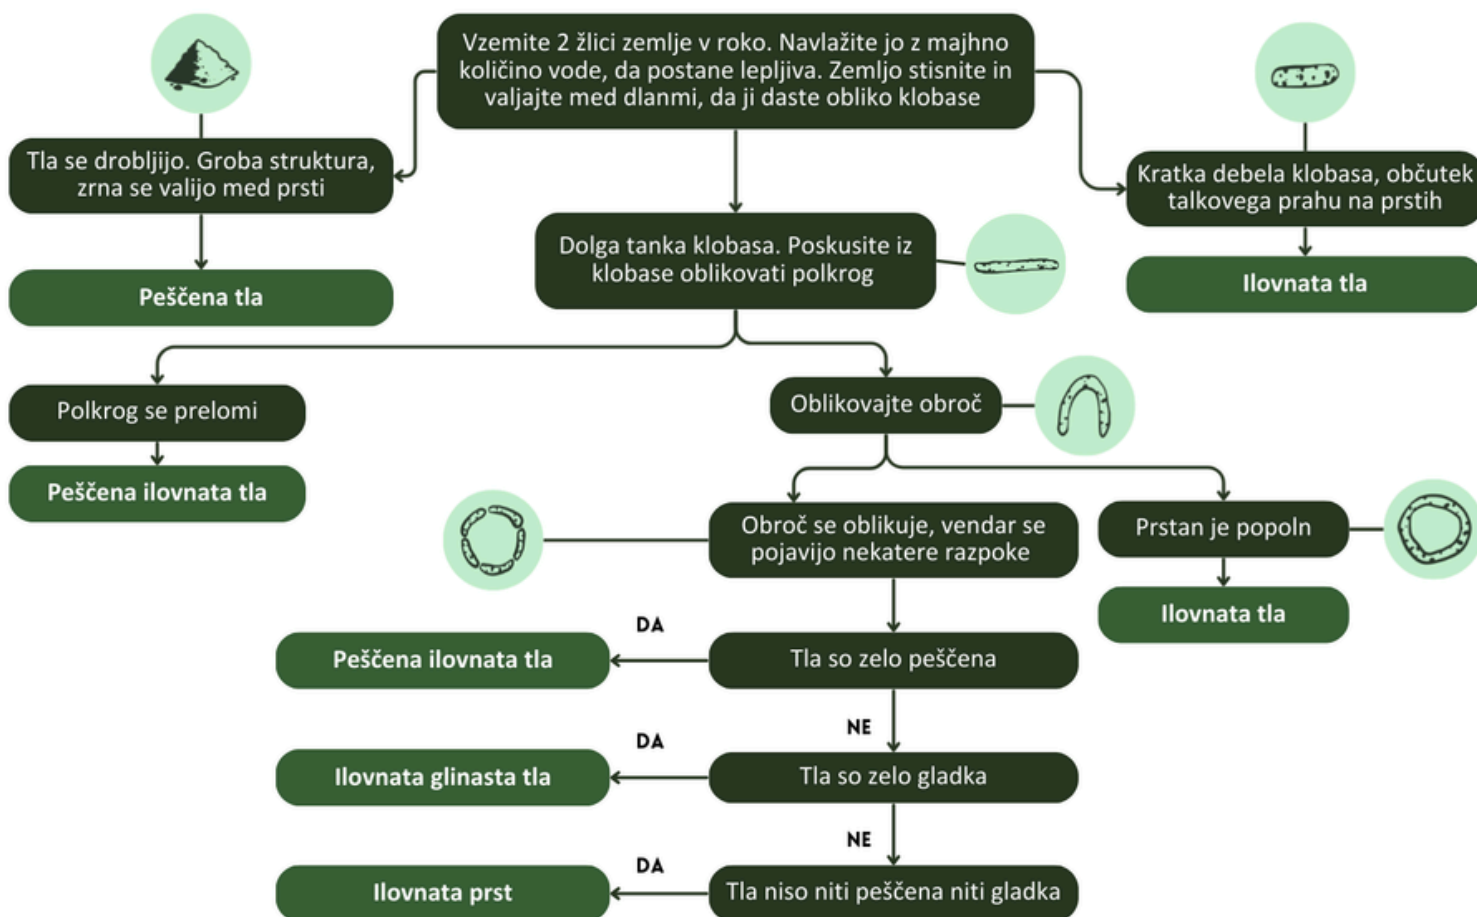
Vzemite 2 žlici zemlje v roko. Navlažite jo z majhno količino vode, da postane lepljiva. Zemljo stisnite in valjajte med dlanmi, da ji daste obliko klobase

Tla se drobljijo. Groba struktura, zrna se valijo med prsti

Peščena tla

Kratka debela klobasa, občutek talkovega prahu na prstih

Ilovnata tla

Dolga tanka klobasa. Poskusite iz klobase oblikovati polkrog

Polkrog se prelomi

Peščena ilovnata tla

Oblikovajte obroč

Obroč se oblikuje, vendar se pojavijo nekatere razpoke

Prstan je popoln

Ilovnata tla

DA

Peščena ilovnata tla

Tla so zelo peščena

NE

DA

Ilovnata glinasta tla

Tla so zelo gladka

NE

DA

Ilovnata prst

Tla niso niti peščena niti gladka